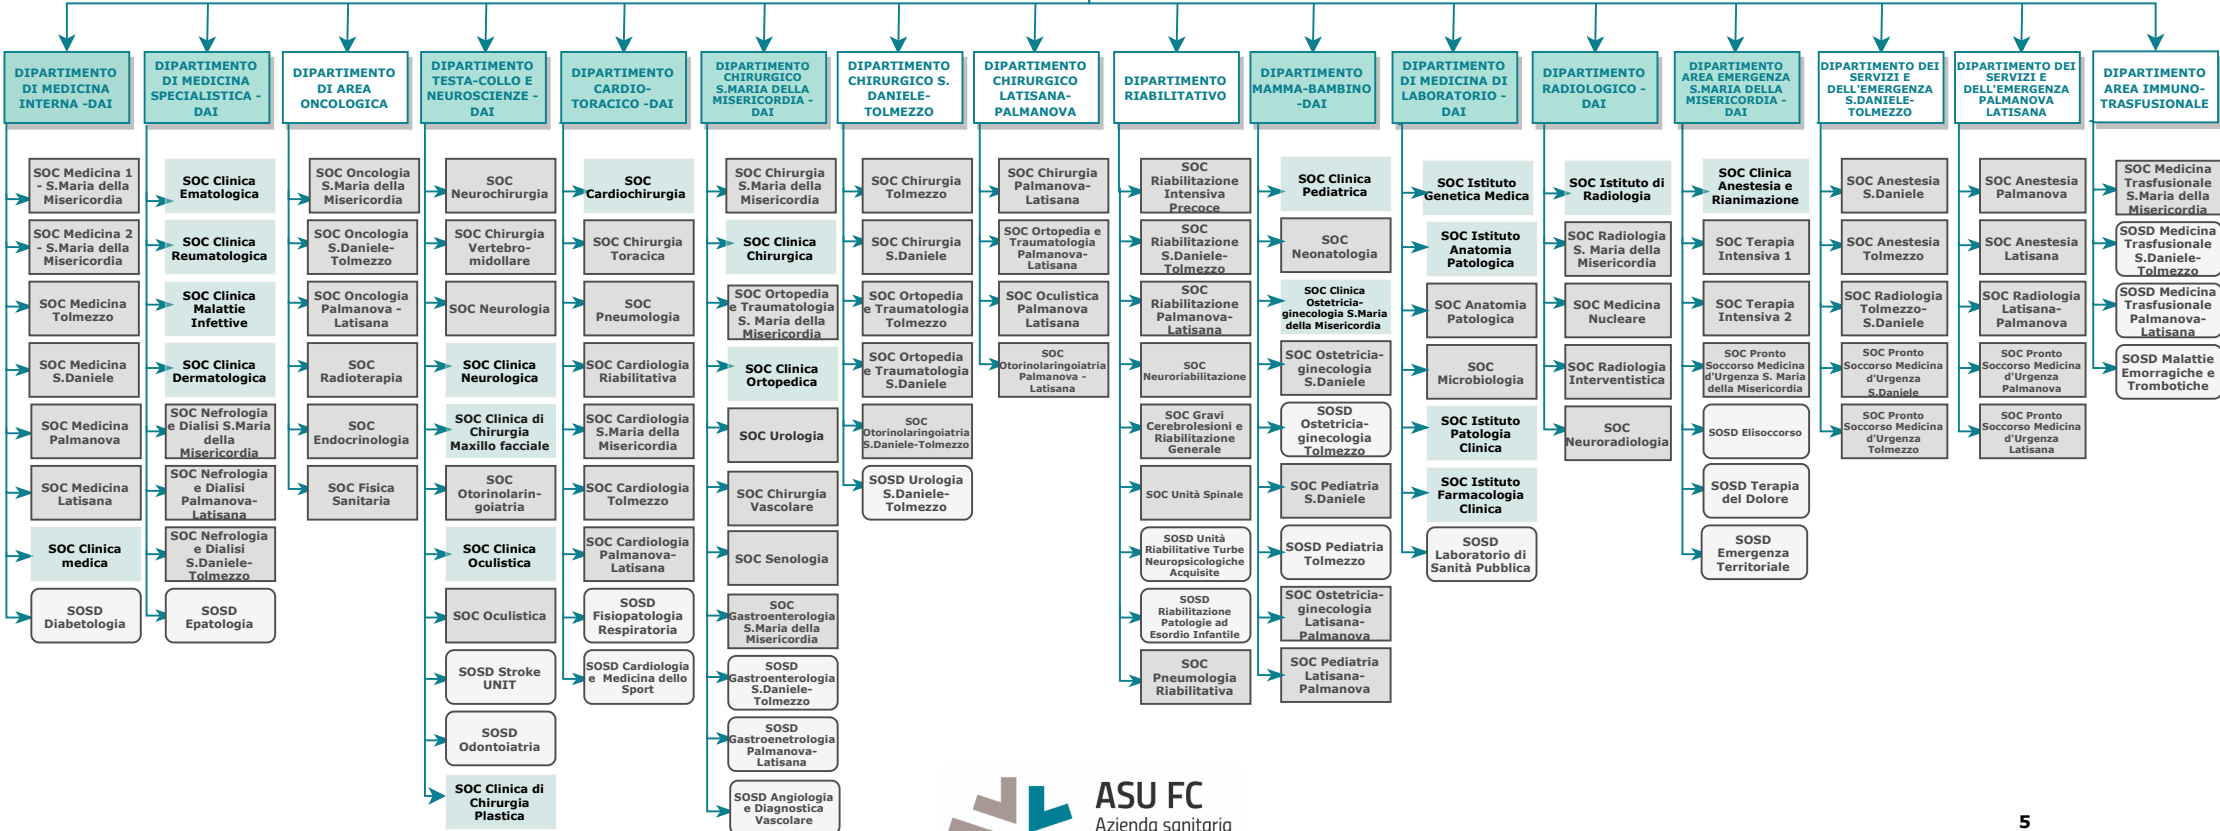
DIPARTIMENTO DI MEDICINA INTERNA -DAI

SOC Medicina 1 - S.Maria della Misericordia

SOC Medicina 2 - S.Maria della Misericordia

SOC Medicina Tolmezzo

SOC Medicina S.Daniele

SOC Medicina Palmanova

SOC Medicina Latisana

SOC Clinica medica

SOSD Diabetologia

DIPARTIMENTO DI MEDICINA SPECIALISTICA - DAI

SOC Clinica Ematologica

SOC Clinica Reumatologica

SOC Clinica Malattie Infettive

SOC Clinica Dermatologica

SOC Nefrologia e Dialisi S.Maria della Misericordia

SOC Nefrologia e Dialisi Palmanova-Latisana

SOC Nefrologia e Dialisi S.Daniele-Tolmezzo

SOSD Epatologia

DIPARTIMENTO DI AREA ONCOLOGICA

SOC Oncologia S.Maria della Misericordia

SOC Oncologia S.Daniele-Tolmezzo

SOC Oncologia Palmanova - Latisana

SOC Radioterapia

SOC Endocrinologia

SOC Fisica Sanitaria

DIPARTIMENTO TESTA-COLLO E NEUROSCIENZE - DAI

SOC Neurochirurgia

SOC Chirurgia Vertebro-midollare

SOC Neurologia

SOC Clinica Neurologica

SOC Clinica di Chirurgia Maxillo facciale

SOC Otorinolaringoiatria

SOC Clinica Oculistica

SOC Oculistica

SOSD Stroke UNIT

SOSD Odontoiatria

SOC Clinica di Chirurgia Plastica

DIPARTIMENTO CARDIO-TORACICO -DAI

SOC Cardiochirurgia

SOC Chirurgia Toracica

SOC Pneumologia

SOC Cardiologia Riabilitativa

SOC Cardiologia S.Maria della Misericordia

SOC Cardiologia Tolmezzo

SOC Cardiologia Palmanova-Latisana

SOSD Fisiopatologia Respiratoria

SOSD Cardiologia e Medicina dello Sport

DIPARTIMENTO CHIRURGICO S.MARIA DELLA MISERICORDIA - DAI

SOC Chirurgia S.Maria della Misericordia

SOC Clinica Chirurgica

SOC Ortopedia e Traumatologia S. Maria della Misericordia

SOC Clinica Ortopedica

SOC Urologia

SOC Chirurgia Vascolare

SOC Senologia

SOC Gastroenterologia S.Maria della Misericordia

SOSD Gastroenterologia S.Daniele-Tolmezzo

SOSD Gastroenetrologia Palmanova-Latisana

SOSD Angiologia e Diagnostica Vascolare

DIPARTIMENTO CHIRURGICO S. DANIELE-TOLMEZZO

SOC Chirurgia Tolmezzo

SOC Chirurgia S.Daniele

SOC Ortopedia e Traumatologia Tolmezzo

SOC Ortopedia e Traumatologia S.Daniele

SOC Otorinolaringoiatria S.Daniele-Tolmezzo

SOSD Urologia S.Daniele-Tolmezzo

DIPARTIMENTO CHIRURGICO LATISANA-PALMANOVA

SOC Chirurgia Palmanova-Latisana

SOC Ortopedia e Traumatologia Palmanova-Latisana

SOC Oculistica Palmanova Latisana

SOC Otorinolaringoiatria Palmanova - Latisana

DIPARTIMENTO RIABILITATIVO

SOC Riabilitazione Intensiva Precoce

SOC Riabilitazione S.Daniele-Tolmezzo

SOC Riabilitazione Palmanova-Latisana

SOC Neuroriabilitazione

SOC Gravi Cerebrolesioni e Riabilitazione Generale

SOC Unità Spinale

SOSD Unità Riabilitative Turbe Neuropsicologiche Acquisite

SOSD Riabilitazione Patologie ad Esordio Infantile

SOC Pneumologia Riabilitativa

DIPARTIMENTO MAMMA-BAMBINO -DAI

SOC Clinica Pediatrica

SOC Neonatologia

SOC Clinica Ostetricia-ginecologia S.Maria della Misericordia

SOC Ostetricia-ginecologia S.Daniele

SOSD Ostetricia-ginecologia Tolmezzo

SOC Pediatria S.Daniele

SOSD Pediatria Tolmezzo

SOC Ostetricia-ginecologia Latisana-Palmanova

SOC Pediatria Latisana-Palmanova

DIPARTIMENTO DI MEDICINA DI LABORATORIO - DAI

SOC Istituto Genetica Medica

SOC Istituto Anatomia Patologica

SOC Anatomia Patologica

SOC Microbiologia

SOC Istituto Patologia Clinica

SOC Istituto Farmacologia Clinica

SOSD Laboratorio di Sanità Pubblica

DIPARTIMENTO RADIOLOGICO - DAI

SOC Istituto di Radiologia

SOC Radiologia S. Maria della Misericordia

SOC Medicina Nucleare

SOC Radiologia Interventistica

SOC Neuroradiologia

DIPARTIMENTO AREA EMERGENZA S.MARIA DELLA MISERICORDIA - DAI

SOC Clinica Anestesia e Rianimazione

SOC Terapia Intensiva 1

SOC Terapia Intensiva 2

SOC Pronto Soccorso Medicina d'Urgenza S. Maria della Misericordia

SOSD Elisoccorso

SOSD Terapia del Dolore

SOSD Emergenza Territoriale

DIPARTIMENTO DEI SERVIZI E DELL'EMERGENZA S.DANIELE-TOLMEZZO

SOC Anestesia S.Daniele

SOC Anestesia Tolmezzo

SOC Radiologia Tolmezzo-S.Daniele

SOC Pronto Soccorso Medicina d'Urgenza S.Daniele

SOC Pronto Soccorso Medicina d'Urgenza Tolmezzo

DIPARTIMENTO DEI SERVIZI E DELL'EMERGENZA PALMANOVA LATISANA

SOC Anestesia Palmanova

SOC Anestesia Latisana

SOC Radiologia Latisana-Palmanova

SOC Pronto Soccorso Medicina d'Urgenza Palmanova

SOC Pronto Soccorso Medicina d'Urgenza Latisana

DIPARTIMENTO AREA IMMUNO-TRASFUSIONALE

SOC Medicina Trasfusionale S.Maria della Misericordia

SOSD Medicina Trasfusionale S.Daniele-Tolmezzo

SOSD Medicina Trasfusionale Palmanova-Latisana

SOSD Malattie Emorragiche e Trombotiche

ASU FC
Azienda sanitaria

5